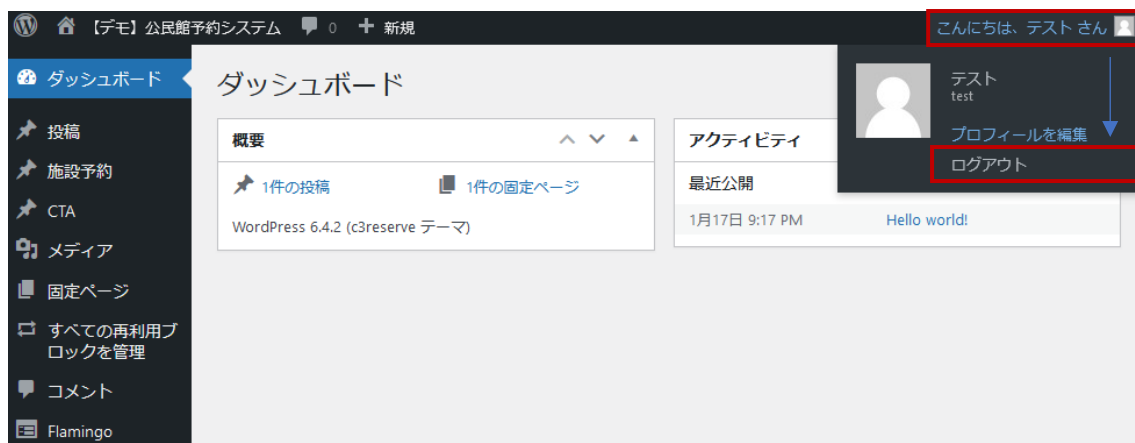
【デモ】公民館予約システム 0 + 新規

こんにちは、テスト さん

ダッシュボード

投稿

施設予約

CTA

メディア

固定ページ

すべての再利用ブロックを管理

コメント

Flamingo

ダッシュボード

概要

1件の投稿

1件の固定ページ

WordPress 6.4.2 (c3reserve テーマ)

アクティビティ

最近公開

1月17日 9:17 PM

Hello world!

テスト

test

プロフィールを編集

ログアウト